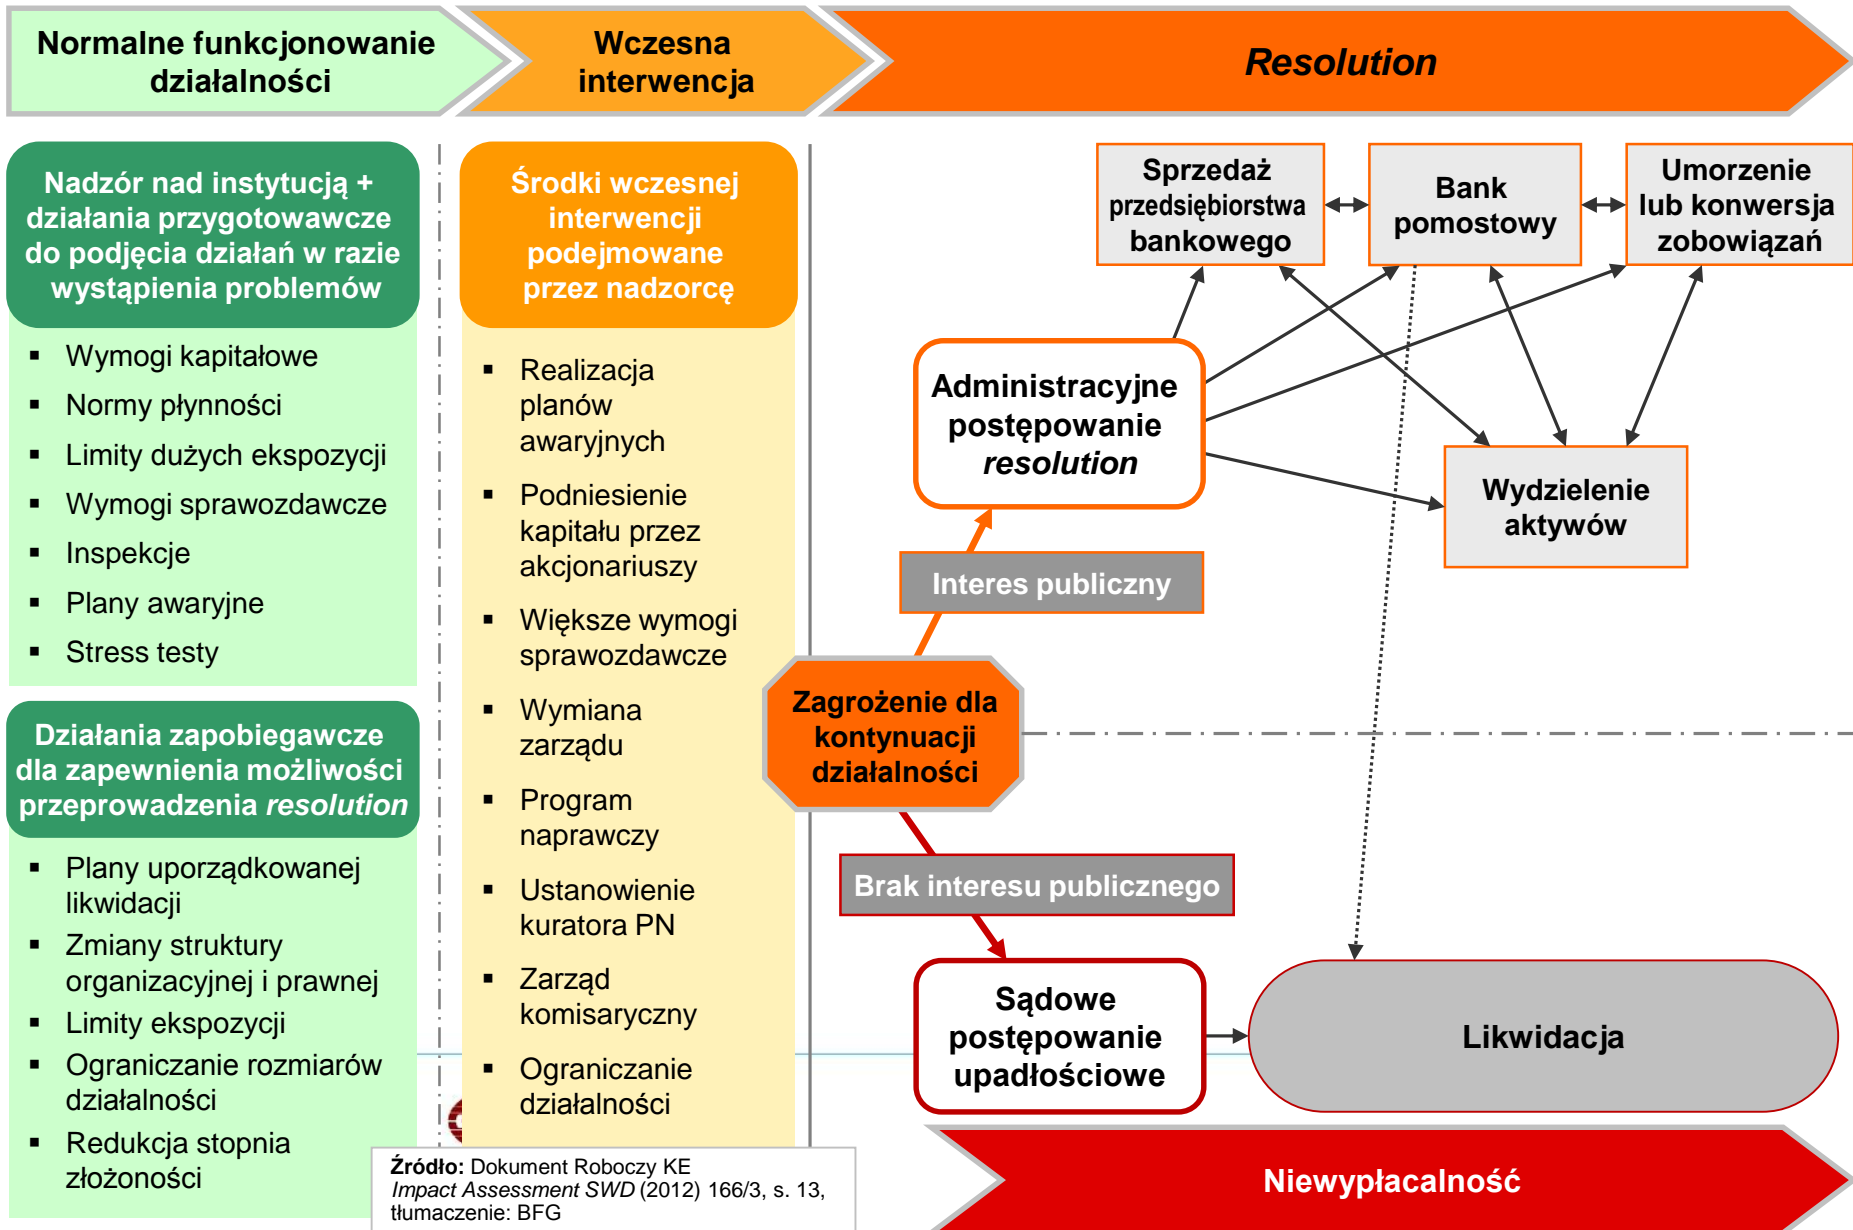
Normalne funkcjonowanie działalności

Wczesna interwencja

*Resolution*

Nadzór nad instytucją + działania przygotowawcze do podjęcia działań w razie wystąpienia problemów

- Wymogi kapitałowe
- Normy płynności
- Limity dużych ekspozycji
- Wymogi sprawozdawcze
- Inspekcje
- Plany awaryjne
- Stress testy

Działania zapobiegawcze dla zapewnienia możliwości przeprowadzenia *resolution*

- Plany uporządkowanej likwidacji
- Zmiany struktury organizacyjnej i prawnej
- Limity ekspozycji
- Ograniczanie rozmiarów działalności
- Redukcja stopnia złożoności

Środki wczesnej interwencji podejmowane przez nadzorcę

- Realizacja planów awaryjnych
- Podniesienie kapitału przez akcjonariuszy
- Większe wymogi sprawozdawcze
- Wymiana zarządu
- Program naprawczy
- Ustanowienie kuratora PN
- Zarząd komisaryczny
- Ograniczanie działalności

Sprzedaż przedsiębiorstwa bankowego

Bank pomostowy

Umorzenie lub konwersja zobowiązań

Administracyjne postępowanie *resolution*

Wydzielenie aktywów

Interes publiczny

Zagrożenie dla kontynuacji działalności

Brak interesu publicznego

Sądowe postępowanie upadłościowe

Likwidacja

**Źródło:** Dokument Roboczy KE *Impact Assessment SWD* (2012) 166/3, s. 13, tłumaczenie: BFG

Niewypłacalność